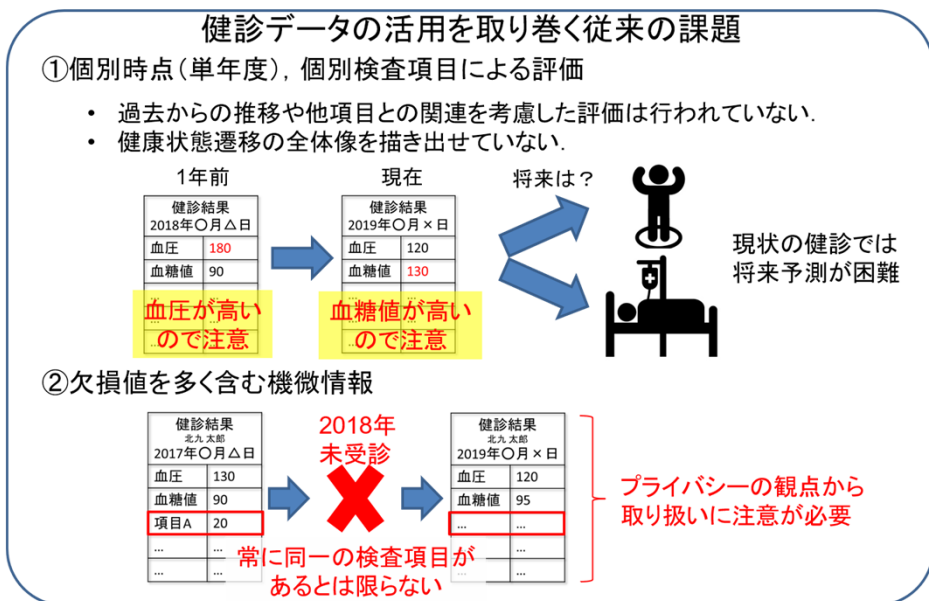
健診データの活用を取り巻く従来の課題

①個別時点（単年度），個別検査項目による評価

• 過去からの推移や他項目との関連を考慮した評価は行われていない.
• 健康状態遷移の全体像を描き出せていない.

1年前

| 健診結果 2018年〇月△日 | |
|---|---|
| 血圧 | 180 |
| 血糖値 | 90 |
| … | … |

血圧が高いので注意

現在

| 健診結果 2019年〇月×日 | |
|---|---|
| 血圧 | 120 |
| 血糖値 | 130 |
| … | … |

血糖値が高いので注意

将来は？

現状の健診では将来予測が困難

②欠損値を多く含む機微情報

| 健診結果 北九 太郎 2017年〇月△日 | |
|---|---|
| 血圧 | 130 |
| 血糖値 | 90 |
| 項目A | 20 |
| … | … |
| … | … |

2018年未受診

| 健診結果 北九 太郎 2019年〇月×日 | |
|---|---|
| 血圧 | 120 |
| 血糖値 | 95 |
| … | … |
| … | … |

常に同一の検査項目があるとは限らない

プライバシーの観点から取り扱いに注意が必要